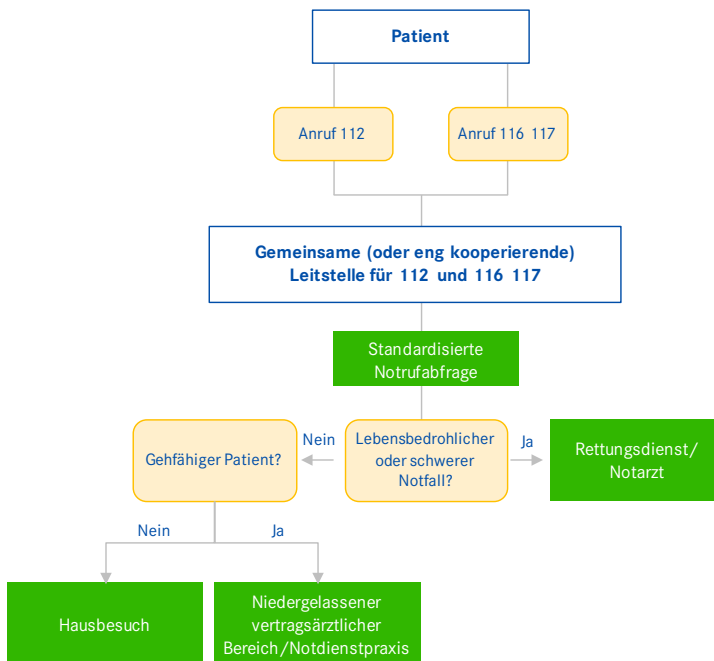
Patient

Anruf 112

Anruf 116 117

Gemeinsame (oder eng kooperierende) Leitstelle für 112 und 116 117

Standardisierte Notrufabfrage

Gehfähiger Patient?

Nein

Lebensbedrohlicher oder schwerer Notfall?

Ja

Rettungsdienst/ Notarzt

Nein

Ja

Hausbesuch

Niedergelassener vertragsärztlicher Bereich/Notdienstpraxis